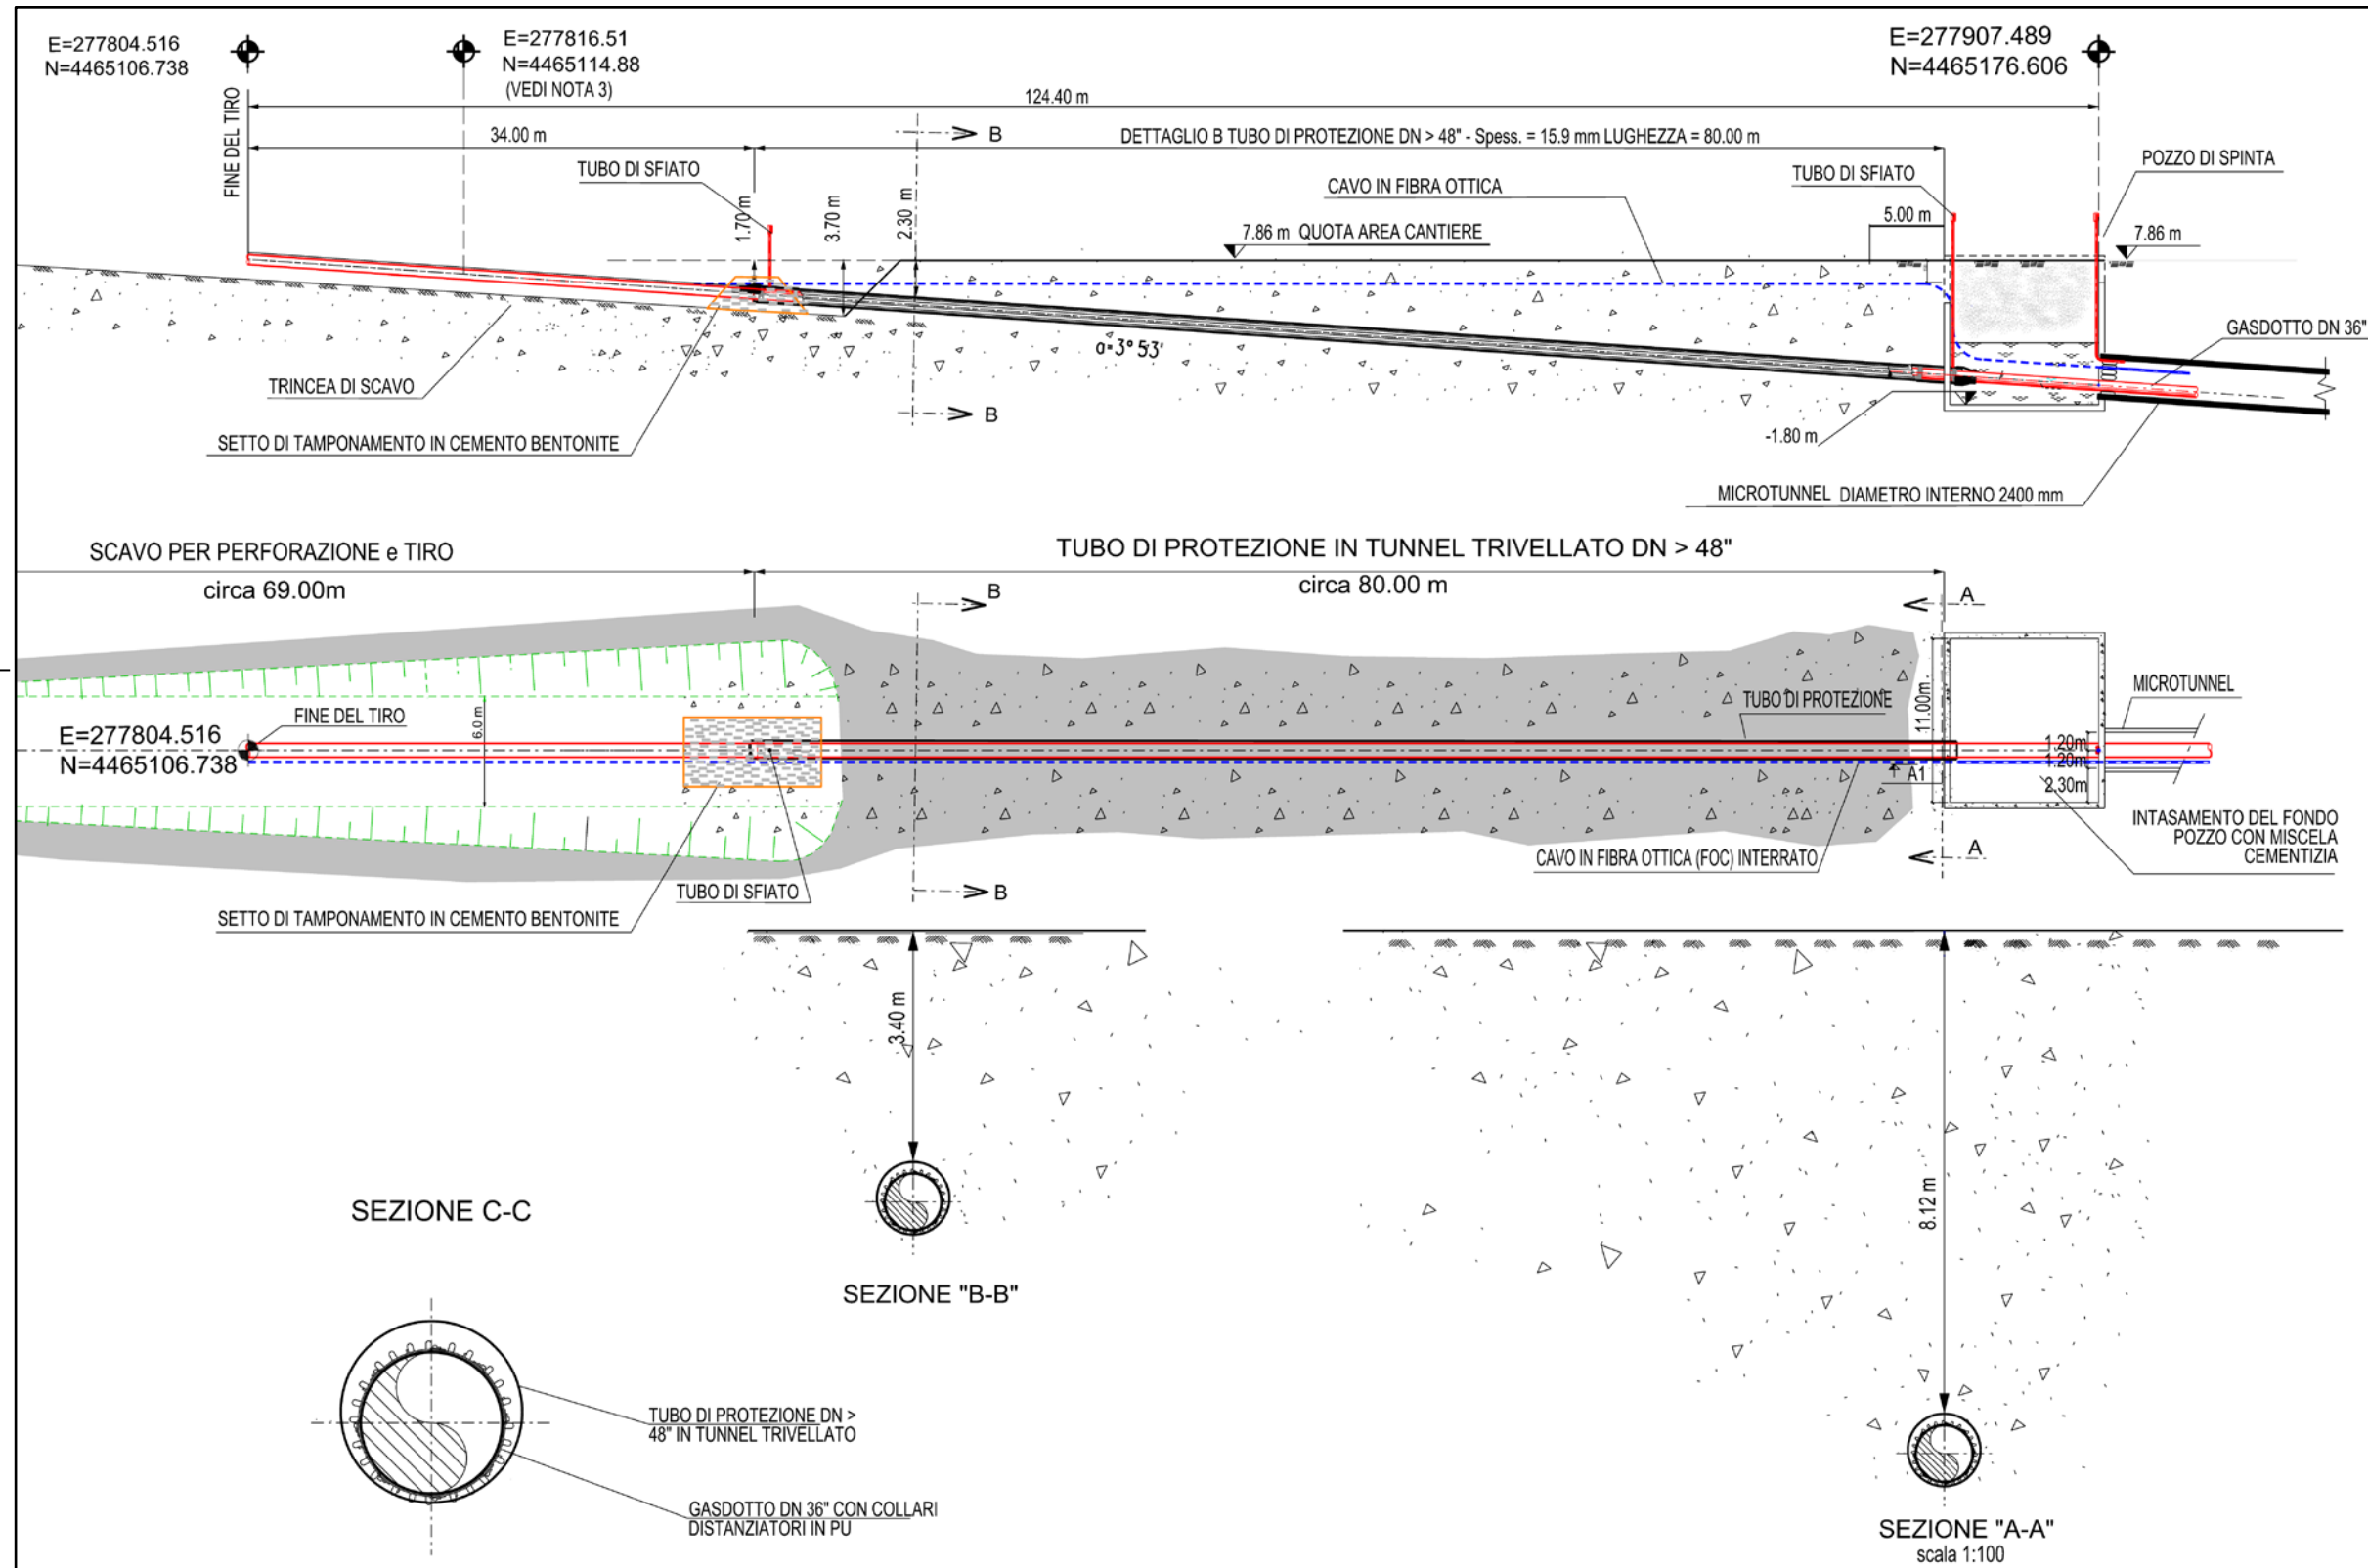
E=277804.516
N=4465106.738

E=277816.51
N=4465114.88
(VEDI NOTA 3)

E=277907.489
N=4465176.606

FINE DEL TIRO

124.40 m

34.00 m

B

DETTAGLIO B TUBO DI PROTEZIONE DN > 48" - Spess. = 15.9 mm LUGHEZZA = 80.00 m

TUBO DI SFIATO

1.70 m

3.70 m

2.30 m

CAVO IN FIBRA OTTICA

TUBO DI SFIATO

POZZO DI SPINTA

5.00 m

7.86 m QUOTA AREA CANTIERE

7.86 m

$\alpha = 3° 53'$

GASDOTTO DN 36"

TRINCEA DI SCAVO

B

SETTO DI TAMPONAMENTO IN CEMENTO BENTONITE

-1.80 m

MICROTUNNEL DIAMETRO INTERNO 2400 mm

SCAVO PER PERFORAZIONE e TIRO

circa 69.00m

TUBO DI PROTEZIONE IN TUNNEL TRIVELLATO DN > 48"

circa 80.00 m

B

A

TUBO DI PROTEZIONE

MICROTUNNEL

11.00m

E=277804.516
N=4465106.738

FINE DEL TIRO

6.0 m

1.20m
1.20m
A1
2.30m

INTASAMENTO DEL FONDO POZZO CON MISCELA CEMENTIZIA

CAVO IN FIBRA OTTICA (FOC) INTERRATO

A

TUBO DI SFIATO

B

SETTO DI TAMPONAMENTO IN CEMENTO BENTONITE

3.40 m

8.12 m

SEZIONE C-C

SEZIONE "B-B"

TUBO DI PROTEZIONE DN > 48" IN TUNNEL TRIVELLATO

GASDOTTO DN 36" CON COLLARI DISTANZIATORI IN PU

SEZIONE "A-A"
scala 1:100